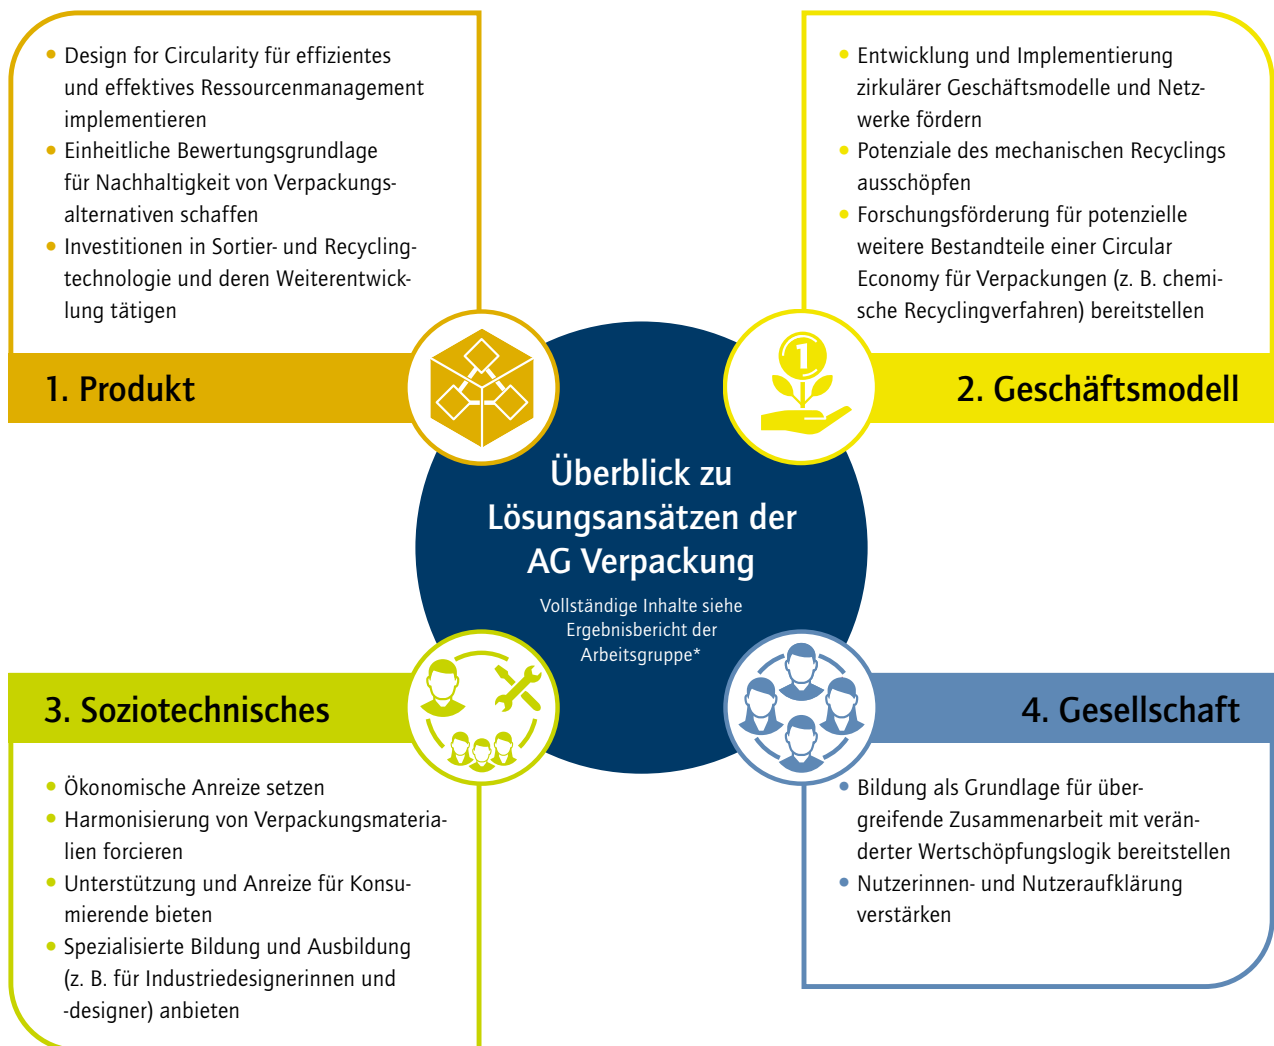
- Design for Circularity für effizientes und effektives Ressourcenmanagement implementieren
- Einheitliche Bewertungsgrundlage für Nachhaltigkeit von Verpackungsalternativen schaffen
- Investitionen in Sortier- und Recyclingtechnologie und deren Weiterentwicklung tätigen

1. Produkt

- Entwicklung und Implementierung zirkulärer Geschäftsmodelle und Netzwerke fördern
- Potenziale des mechanischen Recyclings ausschöpfen
- Forschungsförderung für potenzielle weitere Bestandteile einer Circular Economy für Verpackungen (z. B. chemische Recyclingverfahren) bereitstellen

2. Geschäftsmodell

Überblick zu Lösungsansätzen der AG Verpackung

Vollständige Inhalte siehe Ergebnisbericht der Arbeitsgruppe*

3. Soziotechnisches

- Ökonomische Anreize setzen
- Harmonisierung von Verpackungsmaterialien forcieren
- Unterstützung und Anreize für Konsumierende bieten
- Spezialisierte Bildung und Ausbildung (z. B. für Industriedesignerinnen und -designer) anbieten

4. Gesellschaft

- Bildung als Grundlage für übergreifende Zusammenarbeit mit veränderter Wertschöpfungslogik bereitstellen
- Nutzerinnen- und Nutzeraufklärung verstärken